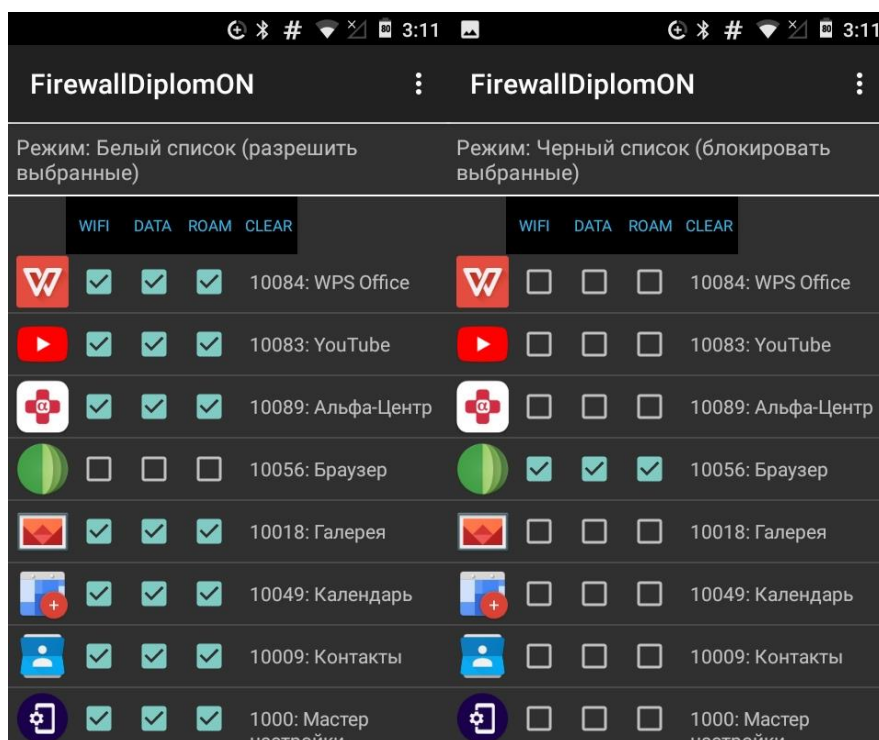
3:11

FirewallDiplomON

Режим: Белый список (разрешить выбранные)

WIFI DATA ROAM CLEAR

10084: WPS Office

10083: YouTube

10089: Альфа-Центр

10056: Браузер

10018: Галерея

10049: Календарь

10009: Контакты

1000: Мастер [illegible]

3:11

FirewallDiplomON

Режим: Черный список (блокировать выбранные)

WIFI DATA ROAM CLEAR

10084: WPS Office

10083: YouTube

10089: Альфа-Центр

10056: Браузер

10018: Галерея

10049: Календарь

10009: Контакты

1000: Мастер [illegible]